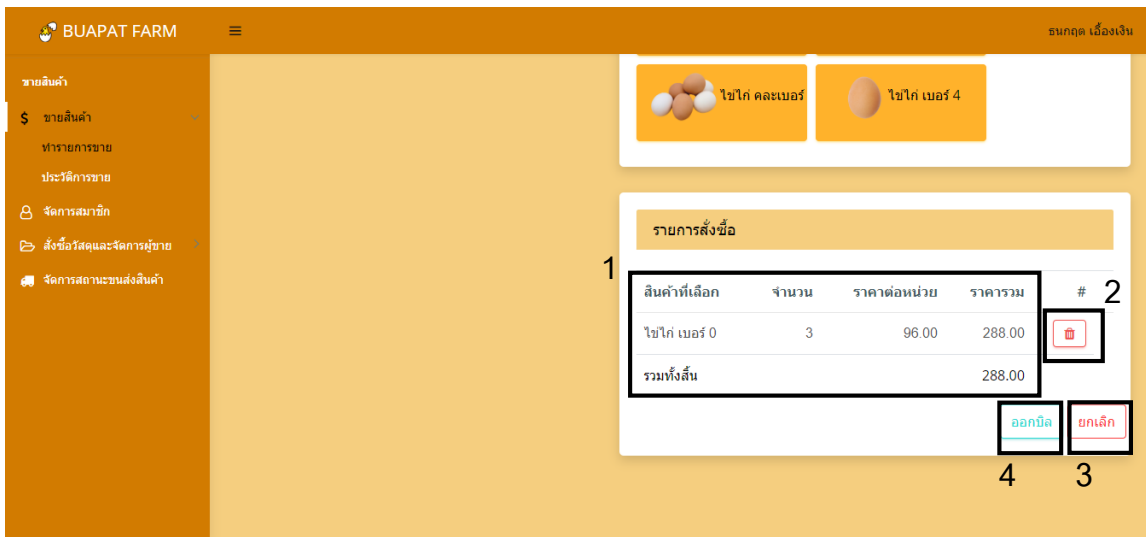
BUAPAT FARM

ธนกฤต เอื้องเงิน

ขายสินค้า

$ ขายสินค้า

ทำรายการขาย

ประวัติการขาย

จัดการสมาชิก

สั่งซื้อวัสดุและจัดการผู้ขาย

จัดการสถานะขนส่งสินค้า

ไข่ไก่ คละเบอร์

ไข่ไก่ เบอร์ 4

รายการสั่งซื้อ

1

2

| สินค้าที่เลือก | จำนวน | ราคาต่อหน่วย | ราคารวม | # |
|---|---|---|---|---|
| ไข่ไก่ เบอร์ 0 | 3 | 96.00 | 288.00 | |
| รวมทั้งสิ้น | | | 288.00 | |

ออกบิล

ยกเลิก

4

3